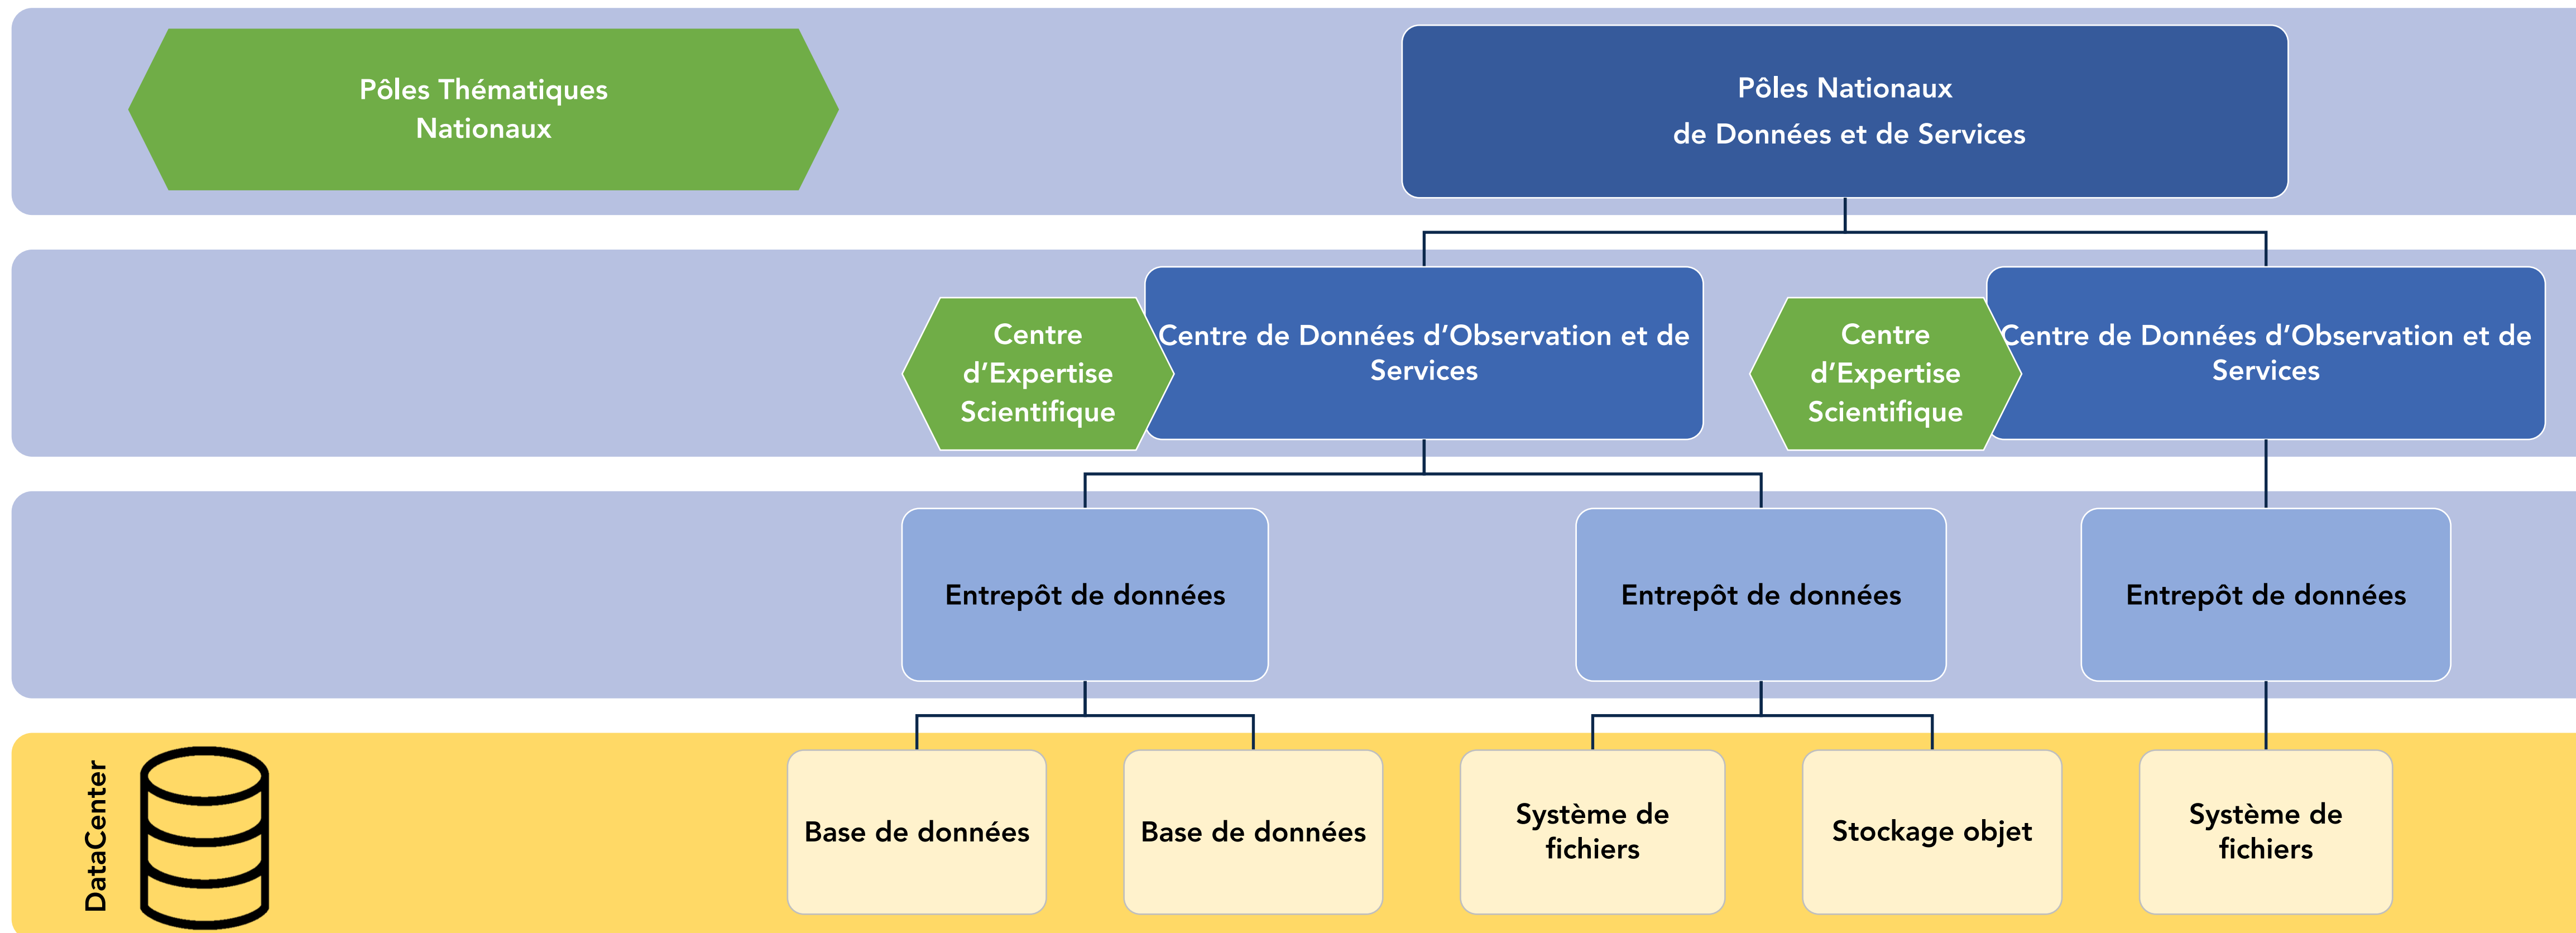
Pôles Thématiques Nationaux

Pôles Nationaux de Données et de Services

Centre d’Expertise Scientifique

Centre de Données d’Observation et de Services

Centre d’Expertise Scientifique

Centre de Données d’Observation et de Services

Entrepôt de données

Entrepôt de données

Entrepôt de données

DataCenter

Base de données

Base de données

Système de fichiers

Stockage objet

Système de fichiers